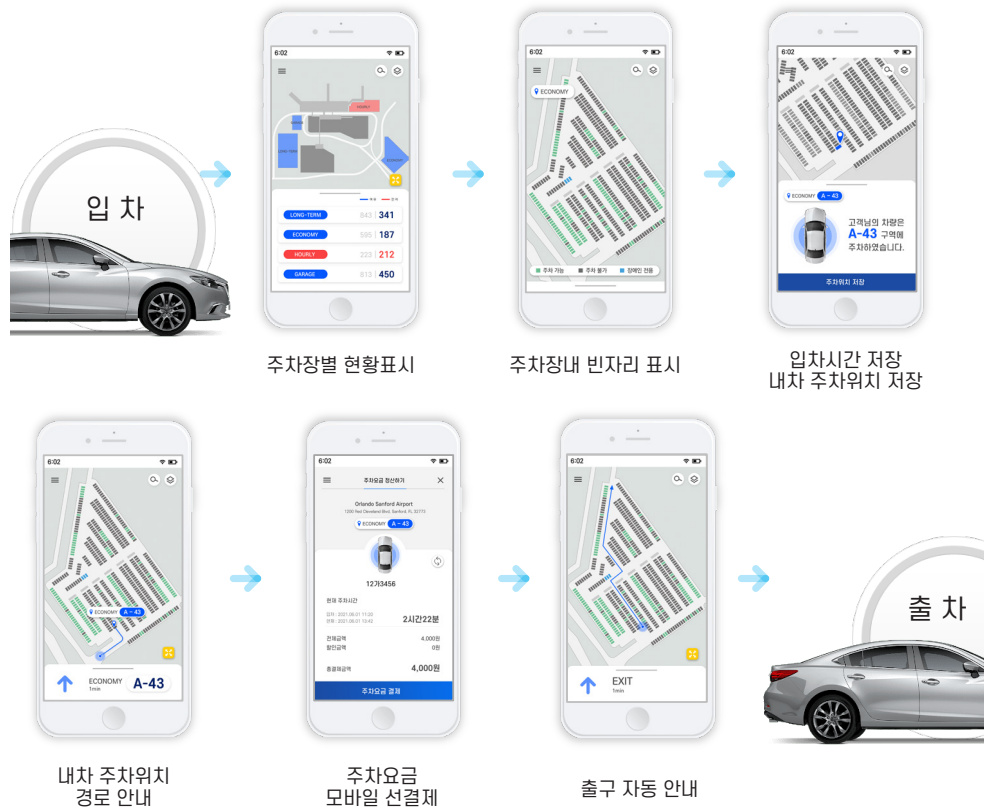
입 차

6:02

LONG-TERM 843 | 341
ECONOMY 595 | 187
HOURLY 223 | 212
GARAGE 813 | 450

주차장별 현황표시

6:02

ECONOMY

주차 가능 주차 불가 장애인 전용

주차장내 빈자리 표시

6:02

ECONOMY A - 43

고객님의 차량은 A-43 구역에 주차하였습니다.

주차위치 저장

입차시간 저장
내차 주차위치 저장

6:02

ECONOMY A - 43

ECONOMY 1min A-43

내차 주차위치
경로 안내

6:02

주차요금 정산하기

Orlando Sanford Airport

ECONOMY A - 43

12가3456

현재 주차시간

입차 : 2021.06.01 11:22
현재 : 2021.06.01 13:42

2시간22분

전체금액 4,000원
할인금액 0원

총결제금액 4,000원

주차요금 결제

주차요금
모바일 선결제

6:02

EXIT 1min

출구 자동 안내

출 차